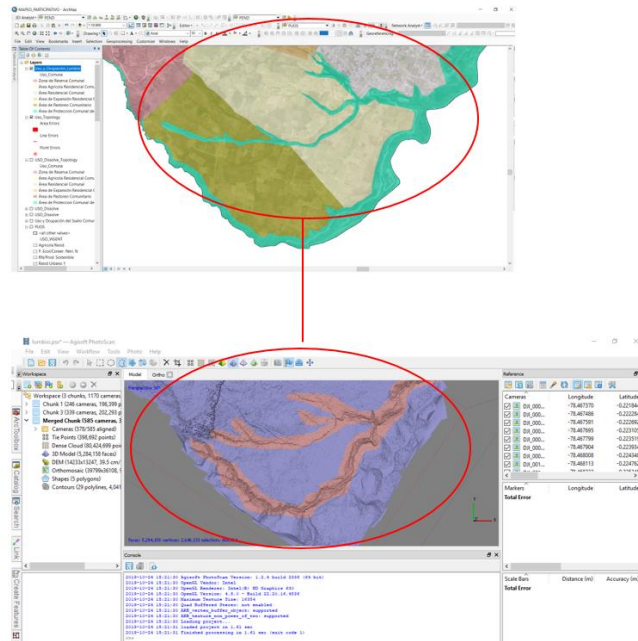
MAPEO_PARTICIPATIVO - ArcMap

File Edit View Bookmarks Insert Selection Geoprocessing Customize Windows Help

Drawing

Network Analyst

Table Of Contents

Layers

Uso_Comuna

Zona de Reserva Comunal

Area Agricola Residencial Comu

Area Residencial Comunal

Area de Expansion Residencial C

Area de Reforestacion Comunitaria

Area de Proteccion Comunal de

Uso_Topology

Area Errors

Line Errors

Point Errors

Uso_Drawing_Topology

Uso_Comuna

Zona de Reserva Comunal

Area Agricola Residencial Comu

Area Residencial Comunal

Area de Expansion Residencial C

Area de Reforestacion Comunitaria

Area de Proteccion Comunal de

USO_Dissolve

USO_Dissolve

Uso y Ocupación del Suelo Comuna

PUOS

<all other values>

USO_VIGENT

Agricola Rural

Recreo Sotenible

Rural Urbano 1

Sombo.psx* — Agisoft PhotoScan

File Edit View Workflow Tools Photo Help

Workspace

Workspace (3 chunks, 1170 cameras)

Chunk 1 (248 cameras, 196,398 p

Chunk 3 (339 cameras, 202,293 p

Merged Chunk (585 cameras, 3

Cameras (578/585 aligned)

Tie Points (398,692 points)

Dense Cloud (80,424,699 poi

3D Model (5,284,150 faces)

DEM (14233x13247, 39.5 cm/

Orthomosaic (39799x26108, 5

Shapes (3 polygons)

Contours (29 polylines, 4,041

Model Ortho

Reference

Cameras Longitude Latitude

DJI_000... -78.467370 -0.22184

DJI_000... -78.467486 -0.22226

DJI_000... -78.467591 -0.22266

DJI_000... -78.467693 -0.22310

DJI_000... -78.467799 -0.22351

DJI_000... -78.467904 -0.22393

DJI_000... -78.468008 -0.22434

DJI_001... -78.468113 -0.22476

Total Error

Markers Longitude Latitude

Total Error

Scale Bars Distance (m) Accuracy (m)

Total Error

Console

2018-10-24 15:21:30 Agisoft PhotoScan Version: 1.3.4 build 2030 (64 bit)

2018-10-24 15:21:30 OpenGL Vendor: Intel

2018-10-24 15:21:30 OpenGL Renderer: Intel(R) HD Graphics 630

2018-10-24 15:21:30 OpenGL Version: 4.5.0 - Build 22.20.16.4836

2018-10-24 15:21:30 Maximum Texture Size: 16384

2018-10-24 15:21:30 Quad Buffered Stereo: not enabled

2018-10-24 15:21:30 ARB_vertex_buffer_object: supported

2018-10-24 15:21:30 ARB_texture_non_power_of_two: supported

2018-10-24 15:21:30 Loading project

2018-10-24 15:21:31 loaded project in 1.41 sec

2018-10-24 15:21:31 Finished processing in 1.41 sec (exit code 1)

Attributes Catalog Search Links Create Features